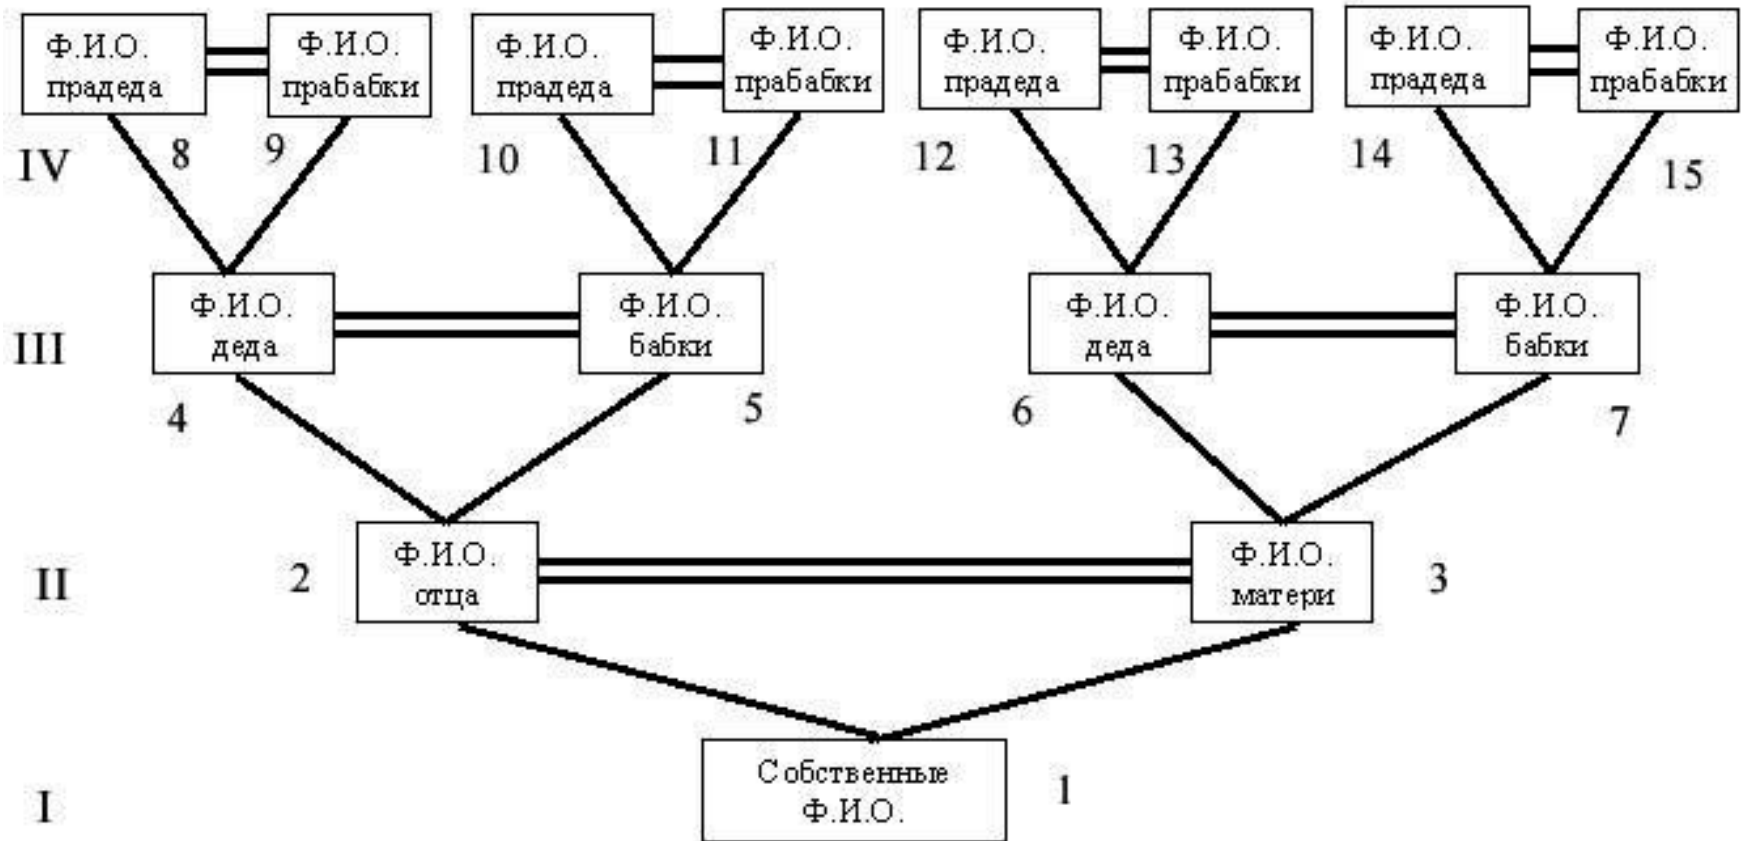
Ф.И.О. прадеда

Ф.И.О. прабабки

Ф.И.О. прадеда

Ф.И.О. прабабки

Ф.И.О. прадеда

Ф.И.О. прабабки

Ф.И.О. прадеда

Ф.И.О. прабабки

IV

8

9

10

11

12

13

14

15

III

Ф.И.О. деда

Ф.И.О. бабки

Ф.И.О. деда

Ф.И.О. бабки

4

5

6

7

II

2

Ф.И.О. отца

Ф.И.О. матери

3

I

Собственные Ф.И.О.

1